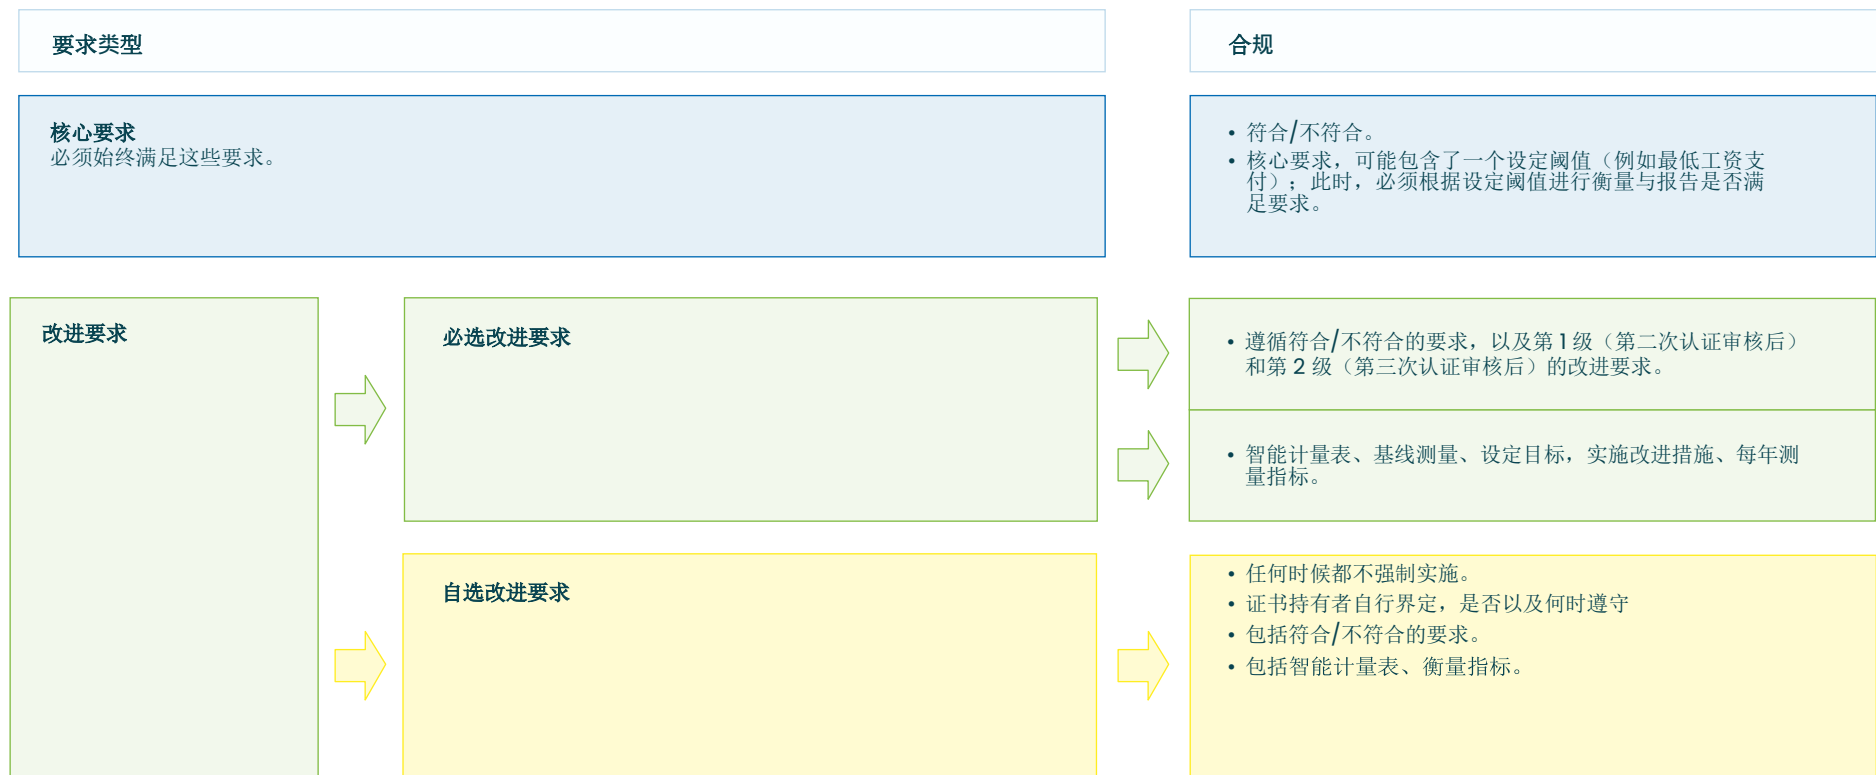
要求类型

合规

核心要求
必须始终满足这些要求。

• 符合/不符合。
• 核心要求，可能包含了一个设定阈值（例如最低工资支付）；此时，必须根据设定阈值进行衡量与报告是否满足要求。

改进要求

必选改进要求

• 遵循符合/不符合的要求，以及第 1 级（第二次认证审核后）和第 2 级（第三次认证审核后）的改进要求。

• 智能计量表、基线测量、设定目标，实施改进措施、每年测量指标。

自选改进要求

• 任何时候都不强制实施。
• 证书持有者自行界定，是否以及何时遵守
• 包括符合/不符合的要求。
• 包括智能计量表、衡量指标。